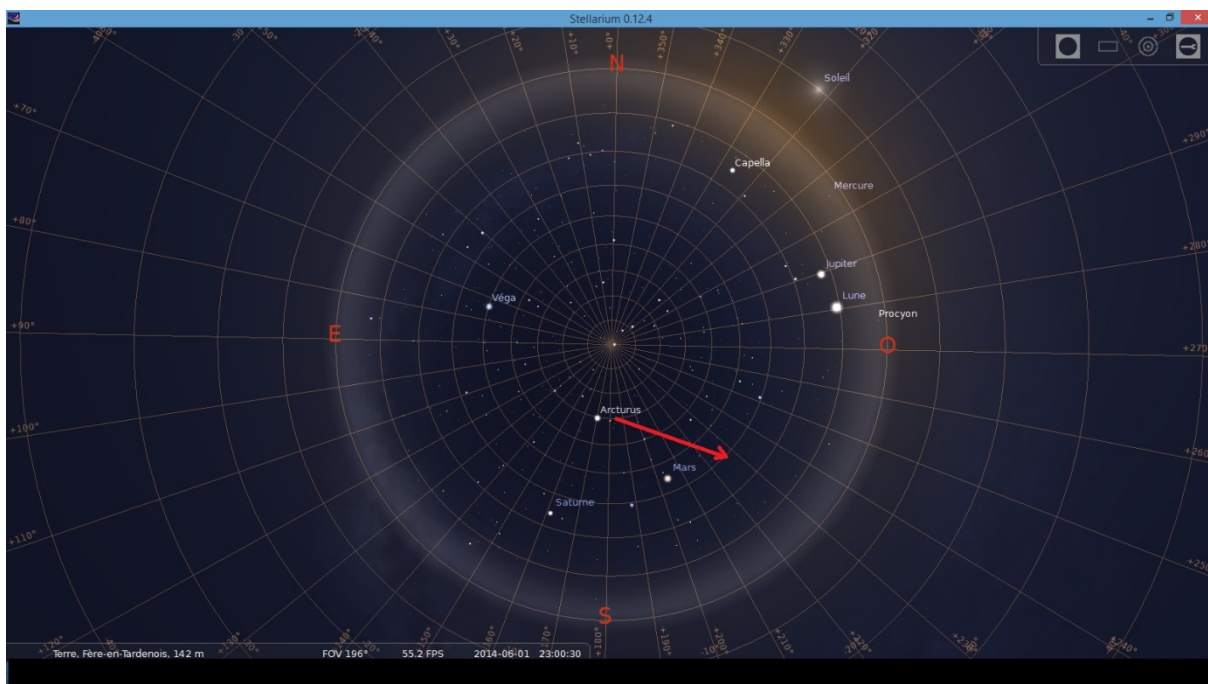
Stellarium 0.12.4

N

Soleil

Capella

Mercure

Jupiter

Véga

Lune

Procyon

E

O

Arcturus

Mars

Saturne

S

+70°
+80°
+90°
+100°
+110°
+290°
+280°
+270°
+260°
+250°
+10°
+0°
+350°
+340°
+330°
+180°
+190°
+200°
+210°

Terre, Fère-en-Tardenois, 142 m    FOV 196°    55.2 FPS    2014-06-01 23:00:30